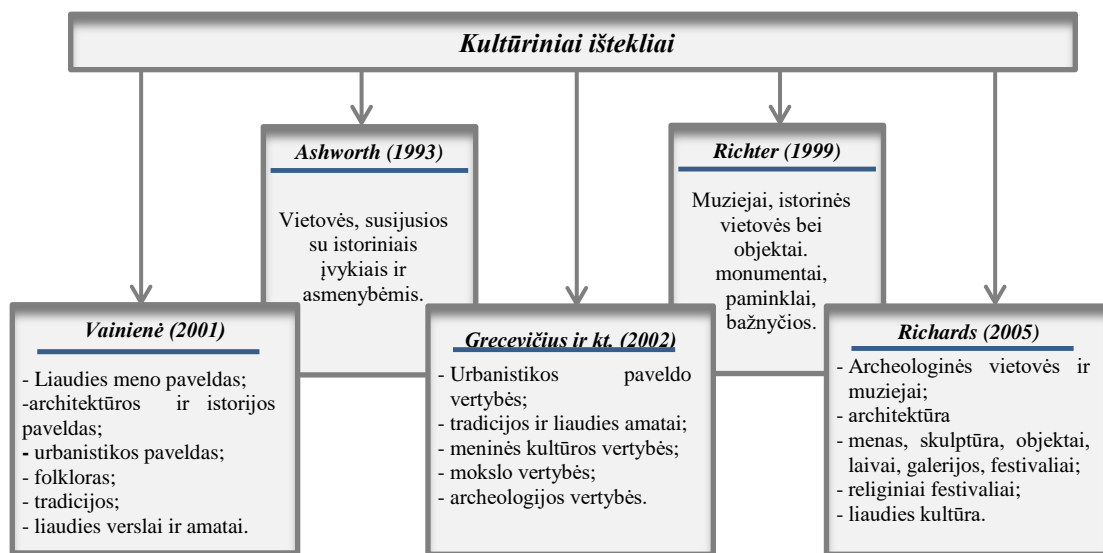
Kultūriniai ištekliai

Ashworth (1993)

Vietovės, susijusios su istoriniais įvykiais ir asmenybėmis.

Richter (1999)

Muziejai, istorinės vietovės bei objektai. monumentai, paminklai, bažnyčios.

Vainienė (2001)

- Liaudies meno paveldas;
-architektūros ir istorijos paveldas;
- urbanistikos paveldas;
- folkloras;
- tradicijos;
- liaudies verslai ir amatai.

Grecevičius ir kt. (2002)

- Urbanistikos paveldo vertybės;
- tradicijos ir liaudies amatai;
- meninės kultūros vertybės;
- mokslo vertybės;
- archeologijos vertybės.

Richards (2005)

- Archeologinės vietovės ir muziejai;
- architektūra
- menas, skulptūra, objektai, laivai, galerijos, festivaliai;
- religiniai festivaliai;
- liaudies kultūra.